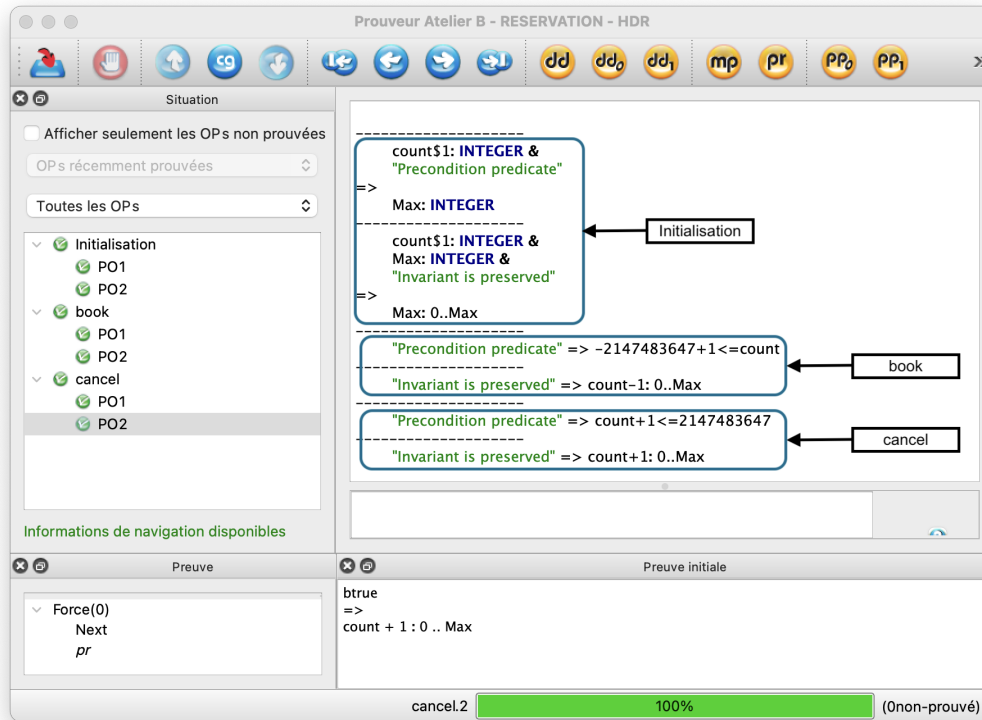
Prouveur Atelier B - RESERVATION - HDR

cg dd dd0 dd1 mp pr PP0 PP1

Situation

Afficher seulement les OPs non prouvées

OPs récemment prouvées

Toutes les OPs

Initialisation
PO1
PO2
book
PO1
PO2
cancel
PO1
PO2

Informations de navigation disponibles

--------------------
count$1: INTEGER &
"Precondition predicate"
=>
Max: INTEGER
--------------------
count$1: INTEGER &
Max: INTEGER &
"Invariant is preserved"
=>
Max: 0..Max
--------------------
"Precondition predicate" => -2147483647+1<=count
--------------------
"Invariant is preserved" => count-1: 0..Max
--------------------
"Precondition predicate" => count+1<=2147483647
--------------------
"Invariant is preserved" => count+1: 0..Max

Initialisation

book

cancel

Preuve

Force(0)
Next
pr

Preuve initiale

btrue
=>
count + 1 : 0 .. Max

cancel.2 100% (0non-prouvé)